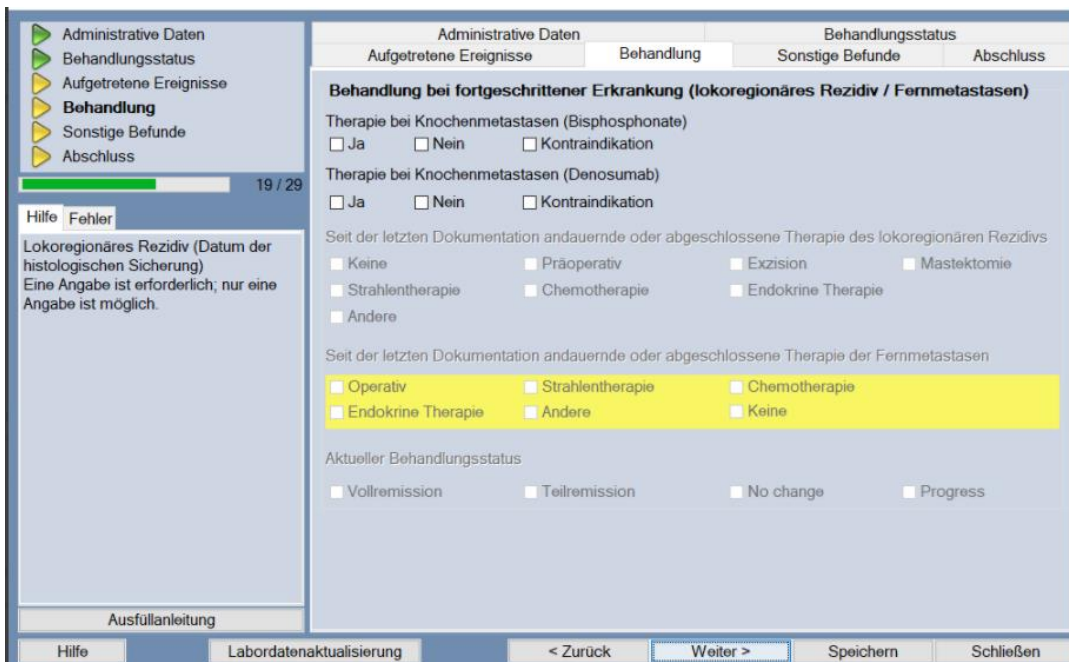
Administrative Daten
Behandlungsstatus
Aufgetretene Ereignisse
Behandlung
Sonstige Befunde
Abschluss

19 / 29

Hilfe Fehler

Lokoregionäres Rezidiv (Datum der histologischen Sicherung)
Eine Angabe ist erforderlich; nur eine Angabe ist möglich.

Ausfüllanleitung

Administrative Daten
Behandlungsstatus
Aufgetretene Ereignisse
Behandlung
Sonstige Befunde
Abschluss

Behandlung bei fortgeschrittener Erkrankung (lokoregionäres Rezidiv / Fernmetastasen)

Therapie bei Knochenmetastasen (Bisphosphonate)
Ja Nein Kontraindikation

Therapie bei Knochenmetastasen (Denosumab)
Ja Nein Kontraindikation

Seit der letzten Dokumentation andauernde oder abgeschlossene Therapie des lokoregionären Rezidivs
Keine Präoperativ Exzision Mastektomie
Strahlentherapie Chemotherapie Endokrine Therapie
Andere

Seit der letzten Dokumentation andauernde oder abgeschlossene Therapie der Fernmetastasen
Operativ Strahlentherapie Chemotherapie
Endokrine Therapie Andere Keine

Aktueller Behandlungsstatus
Vollremission Teilremission No change Progress

Hilfe Labordatenaktualisierung < Zurück Weiter > Speichern Schließen